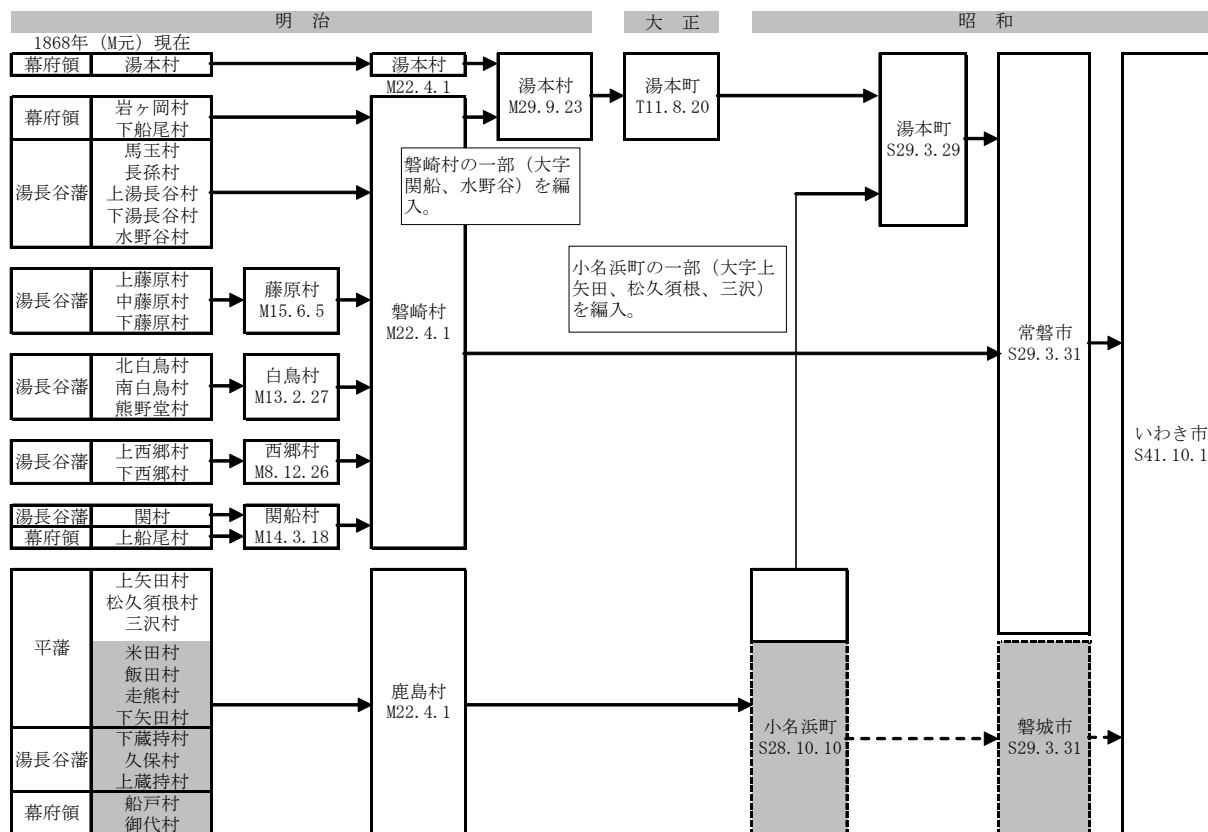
明　治

大　正

昭　和

1868年（M元）現在

幕府領　湯本村

湯本村 M22.4.1

湯本村 M29.9.23

湯本町 T11.8.20

湯本町 S29.3.29

幕府領　岩ヶ岡村 下船尾村

湯長谷藩　馬玉村 長孫村 上湯長谷村 下湯長谷村 水野谷村

磐崎村の一部（大字関船、水野谷）を編入。

湯長谷藩　上藤原村 中藤原村 下藤原村

藤原村 M15.6.5

磐崎村 M22.4.1

小名浜町の一部（大字上矢田、松久須根、三沢）を編入。

湯長谷藩　北白鳥村 南白鳥村 熊野堂村

白鳥村 M13.2.27

常磐市 S29.3.31

湯長谷藩　上西郷村 下西郷村

西郷村 M8.12.26

いわき市 S41.10.1

湯長谷藩　関村

幕府領　上船尾村

関船村 M14.3.18

平藩　上矢田村 松久須根村 三沢村 米田村 飯田村 走熊村 下矢田村

湯長谷藩　下蔵持村 久保村 上蔵持村

幕府領　船戸村 御代村

鹿島村 M22.4.1

小名浜町 S28.10.10

磐城市 S29.3.31